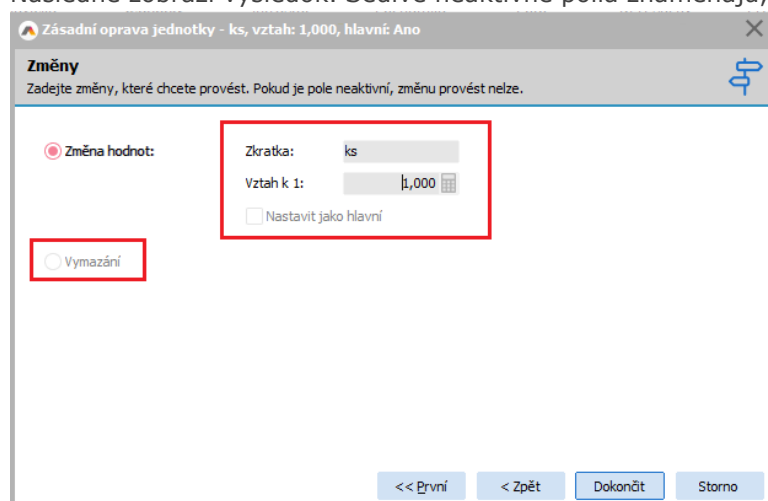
Následně zobrazí výsledek. Šedivé neaktivní pole znamenají,

Zásadní oprava jednotky - ks, vztah: 1,000, hlavní: Ano

Změny
Zadejte změny, které chcete provést. Pokud je pole neaktivní, změnu provést nelze.

Změna hodnot:

Zkratka: ks

Vztah k 1: 1,000

Nastavit jako hlavní

Vymazání

<< První < Zpět Dokončit Storno